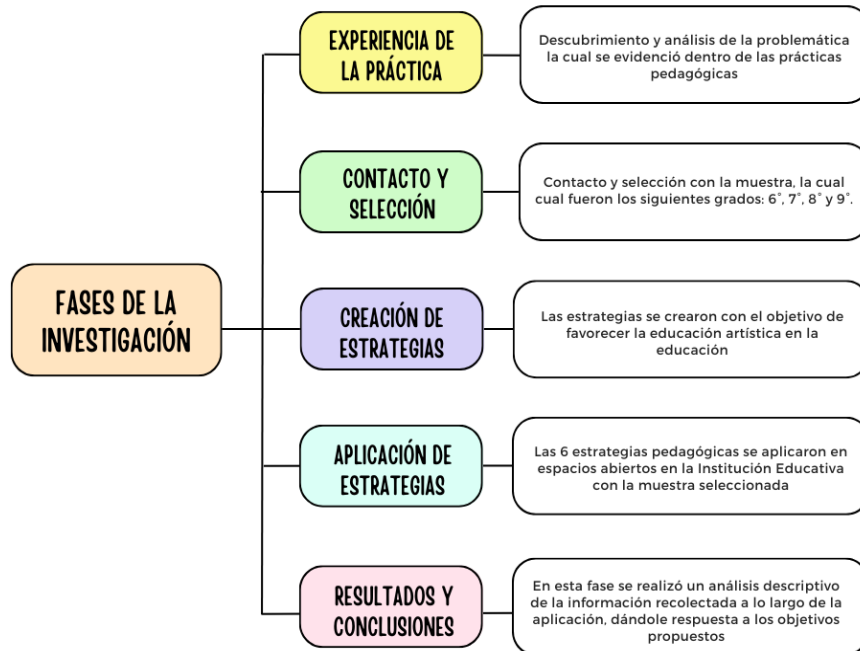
FASES DE LA INVESTIGACIÓN

EXPERIENCIA DE LA PRÁCTICA

Descubrimiento y análisis de la problemática la cual se evidenció dentro de las prácticas pedagógicas

CONTACTO Y SELECCIÓN

Contacto y selección con la muestra, la cual cual fueron los siguientes grados: 6°, 7°, 8° y 9°.

CREACIÓN DE ESTRATEGIAS

Las estrategias se crearon con el objetivo de favorecer la educación artística en la educación

APLICACIÓN DE ESTRATEGIAS

Las 6 estrategias pedagógicas se aplicaron en espacios abiertos en la Institución Educativa con la muestra seleccionada

RESULTADOS Y CONCLUSIONES

En esta fase se realizó un análisis descriptivo de la información recolectada a lo largo de la aplicación, dándole respuesta a los objetivos propuestos